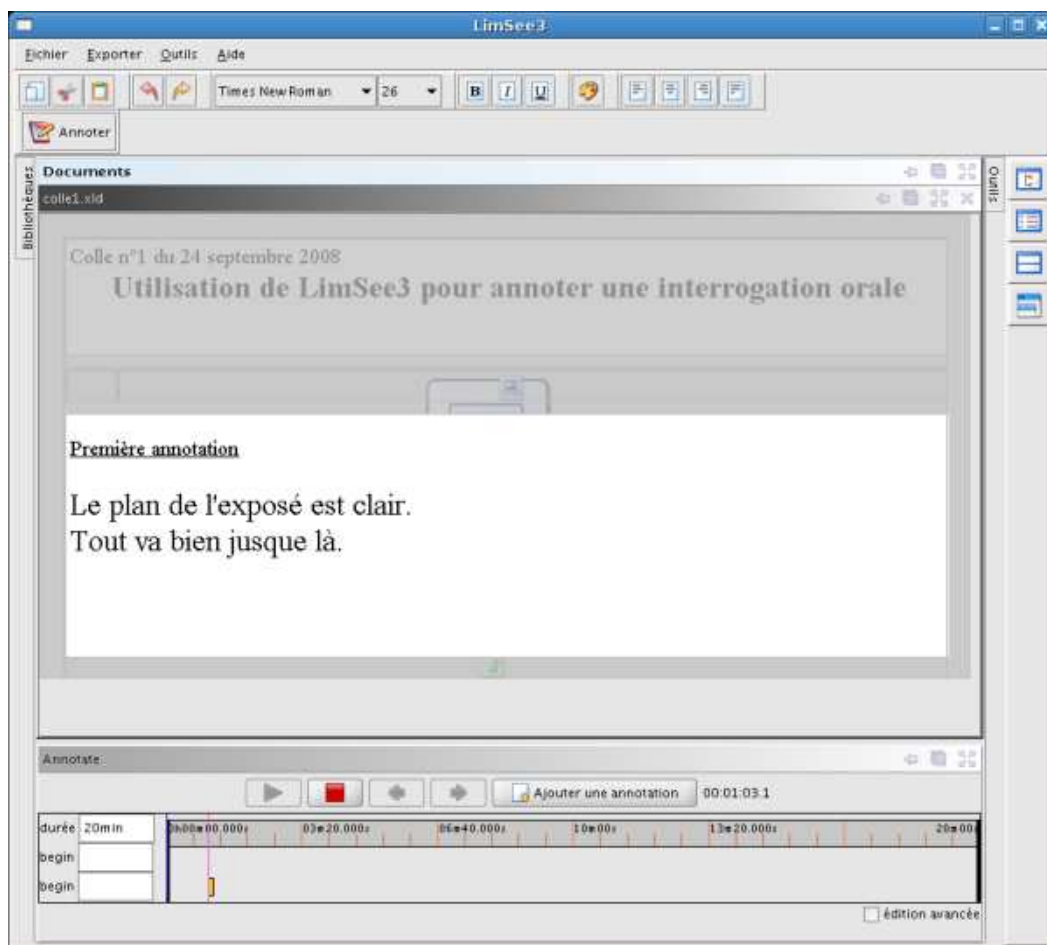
LimSee3

Fichier Exporter Outils Aide

Times New Roman 26

B I U

Annoter

Bibliothèques

Documents

colle1.xld

Colle n°1 du 24 septembre 2008

Utilisation de LimSee3 pour annoter une interrogation orale

Première annotation

Le plan de l'exposé est clair.
Tout va bien jusque là.

Outils

Annotate

Ajouter une annotation 00:01:03:1

| durée | 20min |
|---|---|
| begin | |
| begin | |

0h00m00.000s 03m20.000s 06m40.000s 10m00s 13m20.000s 20m00

édition avancée